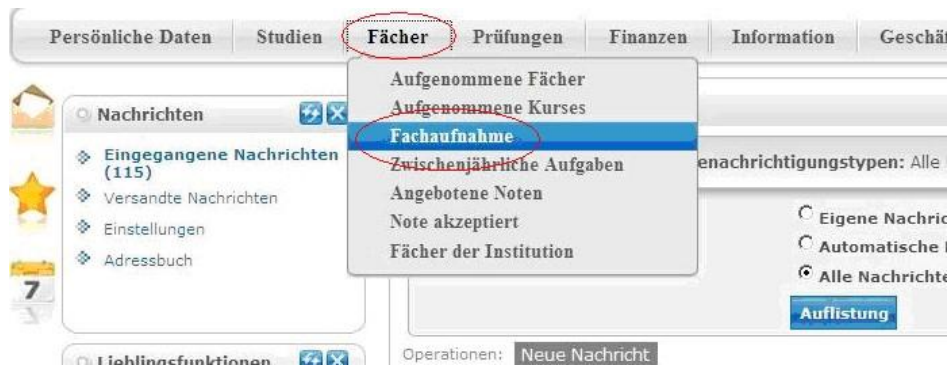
Persönliche Daten Studien Fächer Prüfungen Finanzen Information Geschä

Aufgenommene Fächer
Aufgenommene Kurses
Fachaufnahme
Zwischenjährliche Aufgaben
Angebotene Noten
Note akzeptiert
Fächer der Institution

Nachrichten

Eingegangene Nachrichten (115)
Versandte Nachrichten
Einstellungen
Adressbuch

7

enachrichtigungstypen: Alle

Eigene Nachric
Automatische
Alle Nachricht

Auflistung

Lieblingsfunktionen

Operationen: Neue Nachricht